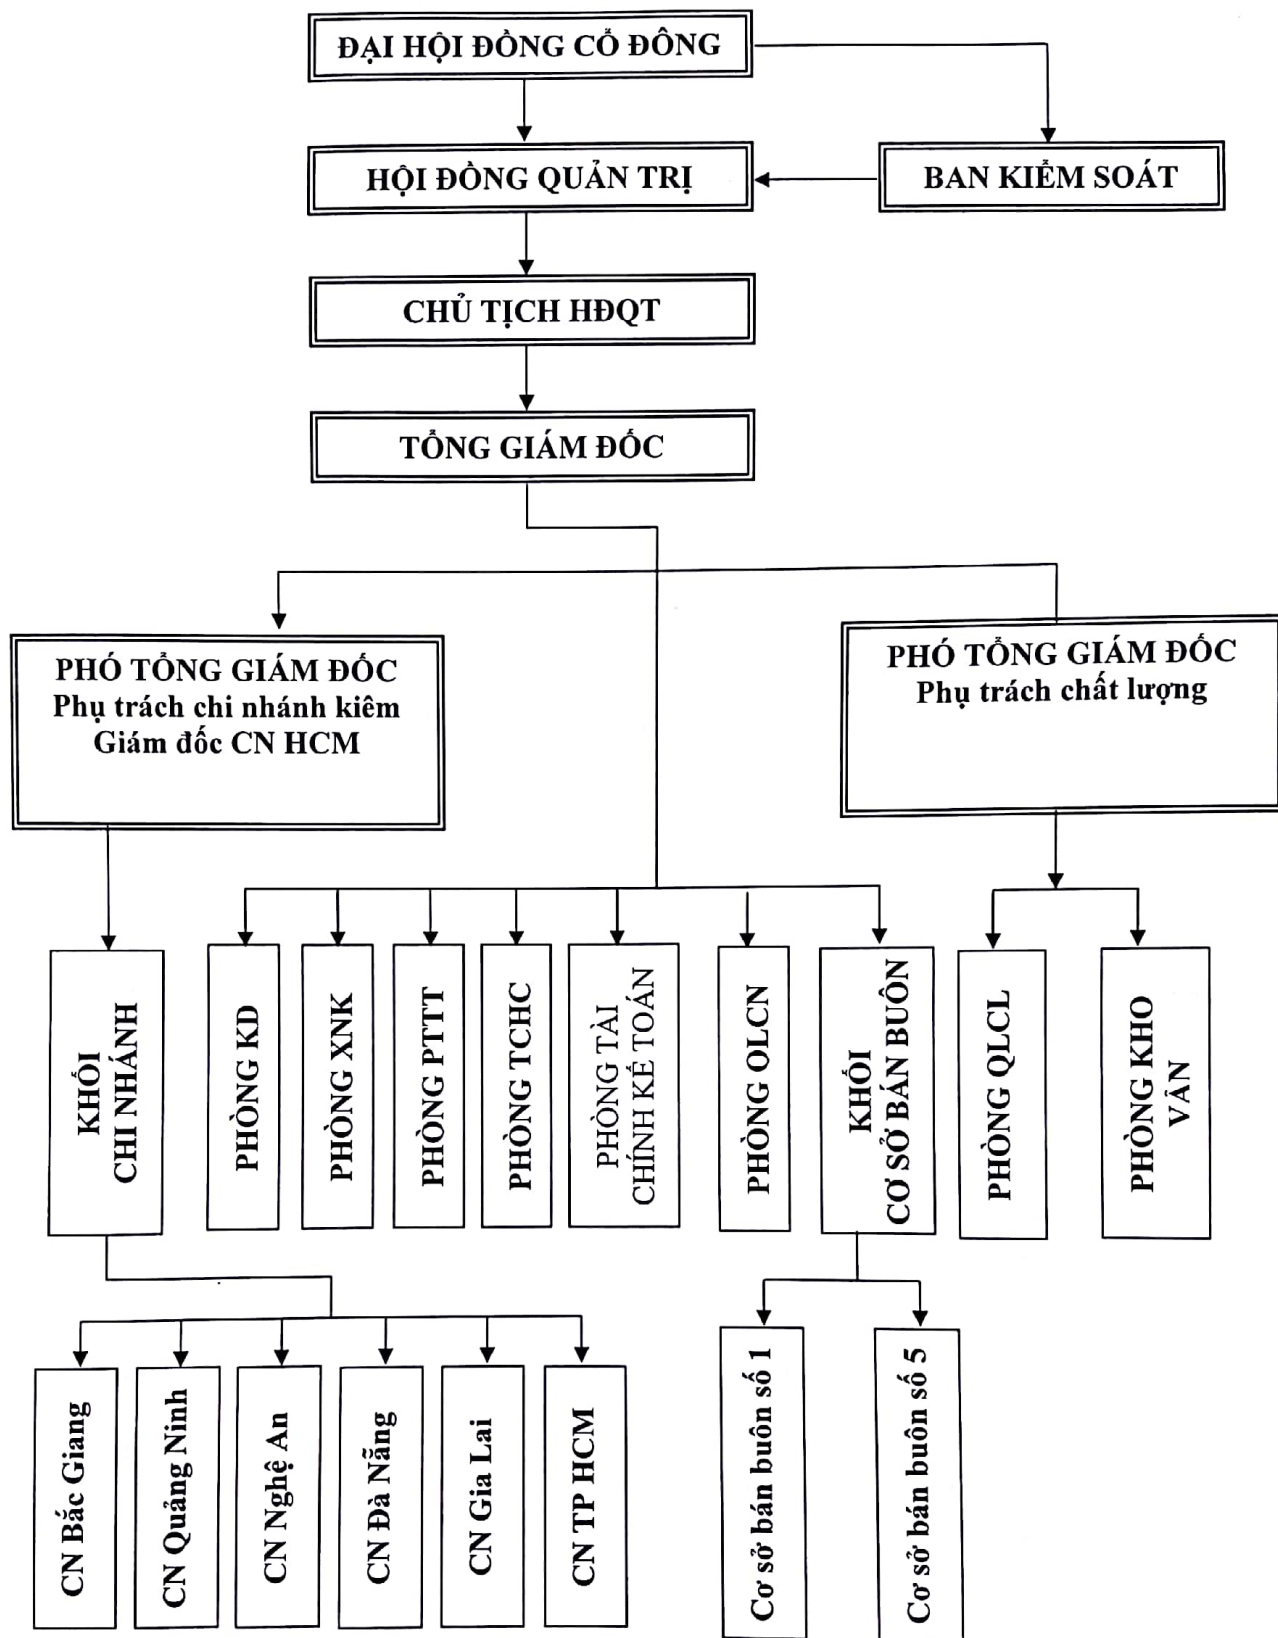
ĐẠI HỘI ĐỒNG CỔ ĐÔNG

HỘI ĐỒNG QUẢN TRỊ

BAN KIỂM SOÁT

CHỦ TỊCH HĐQT

TỔNG GIÁM ĐỐC

PHÓ TỔNG GIÁM ĐỐC
Phụ trách chi nhánh kiêm
Giám đốc CN HCM

PHÓ TỔNG GIÁM ĐỐC
Phụ trách chất lượng

KHỐI
CHI NHÁNH

PHÒNG KD

PHÒNG XNK

PHÒNG PTTT

PHÒNG TCHC

PHÒNG TÀI
CHÍNH KẾ TOÁN

PHÒNG OLCN

KHỐI
CƠ SỞ BÁN BUÔN

PHÒNG QLCL

PHÒNG KHO
VẬN

CN Bắc Giang

CN Quảng Ninh

CN Nghệ An

CN Đà Nẵng

CN Gia Lai

CN TP HCM

Cơ sở bán buôn số 1

Cơ sở bán buôn số 5